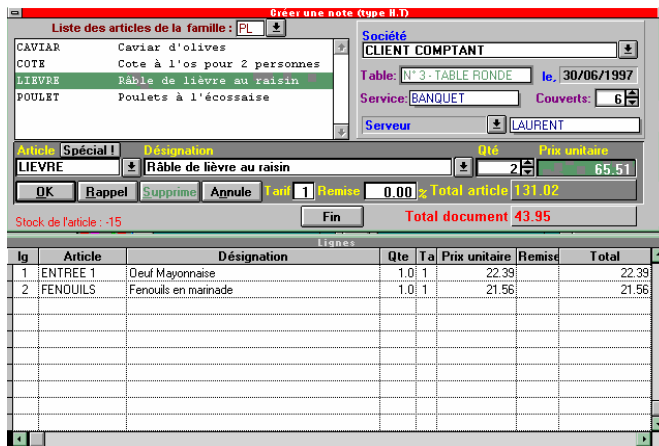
Créer une note (type H.T)

Liste des articles de la famille : PL

| | |
|---|---|
| CAVIAR | Caviar d'olives |
| COTE | Cote à l'os pour 2 personnes |
| LIEVRE | Râble de lièvre au raisin |
| POULET | Poulets à l'écossaise |

Société
CLIENT COMPTANT
Table: N° 3 - TABLE RONDE le, 30/06/1997
Service: BANQUET Couverts: 6
Serveur LAURENT

Article Spécial ! Désignation Qté Prix unitaire
LIEVRE Râble de lièvre au raisin 2 65.51
OK Rappel Supprime Annule Tarif 1 Remise 0.00 % Total article 131.02
Stock de l'article : -15 Fin Total document 43.95

Lignes

| lg | Article | Désignation | Qte | Ta | Prix unitaire | Remise | Total |
|---|---|---|---|---|---|---|---|
| 1 | ENTREE 1 | Oeuf Mayonnaise | 1.0 | 1 | 22.39 | | 22.39 |
| 2 | FENOUILS | Fenouils en marinade | 1.0 | 1 | 21.56 | | 21.56 |